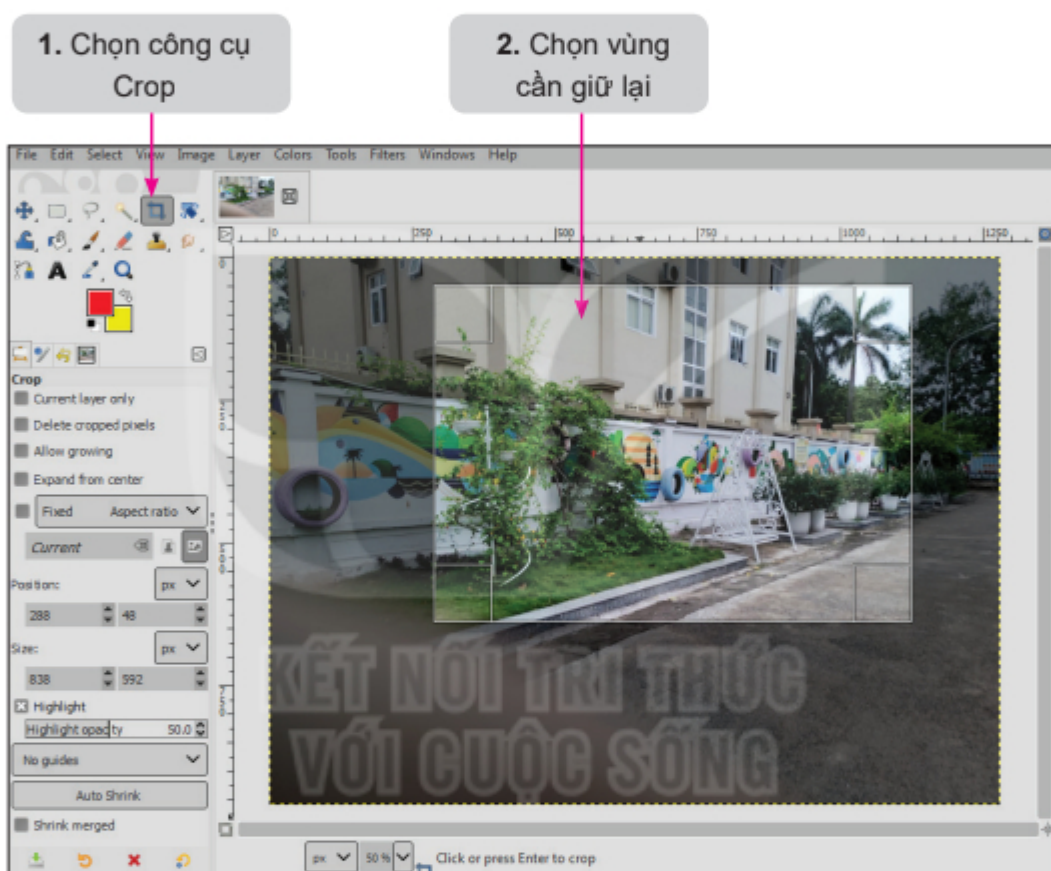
1. Chọn công cụ Crop

2. Chọn vùng cần giữ lại

File Edit Select View Image Layer Colors Tools Filters Windows Help

0 250 500 750 1000 1250

Crop
Current layer only
Delete cropped pixels
Allow growing
Expand from center
Fixed Aspect ratio
Current
Position:
px
288 48
Size:
px
838 592
Highlight
Highlight opacity 50.0
No guides
Auto Shrink
Shrink merged

KẾT NỐI TRI THỨC
VỚI CUỘC SỐNG

px 50 % Click or press Enter to crop